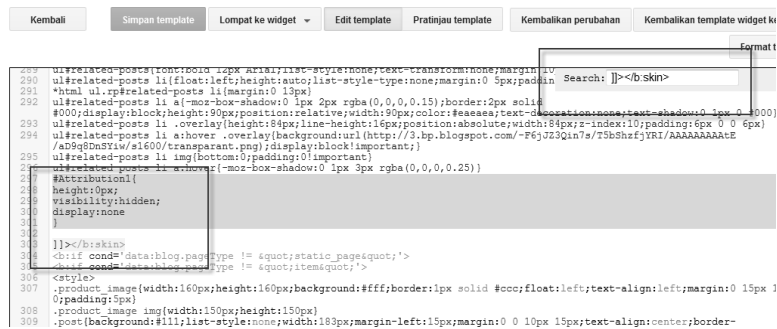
Kembali | Simpan template | Lompat ke widget | Edit template | Pratinjau template | Kembalikan perubahan | Kembalikan template widget ke

Format t

Search: ]]></b:skin>

289 ul#related-posts{font:bold 12px Arial;list-style:none;text-transform:none;margin:10
290 ul#related-posts li{float:left;height:auto;list-style-type:none;margin:0 5px;paddin
291 *html ul.rp#related-posts li{margin:0 13px}
292 ul#related-posts li a{-moz-box-shadow:0 1px 2px rgba(0,0,0,0.15);border:2px solid #000;display:block;height:90px;position:relative;width:90px;color:#eaeaea;text-decoration:none;text-shadow:0 1px 0 #000}
293 ul#related-posts li .overlay{height:84px;line-height:16px;position:absolute;width:84px;z-index:10;padding:6px 0 0 6px}
294 ul#related-posts li a:hover .overlay{background:url(http://3.bp.blogspot.com/-F6jZ3Qin7s/T5bShzfjYRI/AAAAAAAAAtE/aD9q8DnSYiw/s1600/transparant.png);display:block!important;}
295 ul#related-posts li img{bottom:0;padding:0!important}
296 ul#related-posts li a:hover{-moz-box-shadow:0 1px 3px rgba(0,0,0,0.25)}
297 #Attribution1{
298 height:0px;
299 visibility:hidden;
300 display:none
301 }
302
303 ]]></b:skin>
304 <b:if cond='data:blog.pageType != &quot;static_page&quot;'>
305 <b:if cond='data:blog.pageType != &quot;item&quot;'>
306 <style>
307 .product_image{width:160px;height:160px;background:#fff;border:1px solid #ccc;float:left;text-align:left;margin:0 15px 1 0;padding:5px}
308 .product_image img{width:150px;height:150px}
309 .post{background:#111;list-style:none;width:183px;margin-left:15px;margin:0 0 10px 15px;text-align:center;border-